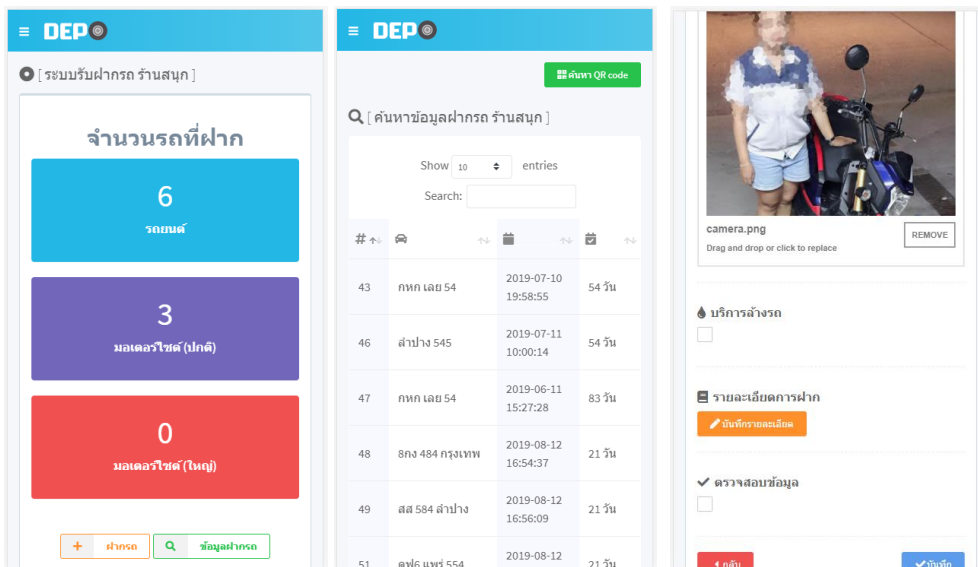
≡ DEPO

[ ระบบรับฝากรถ ร้านสนุก ]

จำนวนรถที่ฝาก

6
รถยนต์

3
มอเตอร์ไซต์ (ปกติ)

0
มอเตอร์ไซต์ (ใหญ่)

+ ฝากรถ
ข้อมูลฝากรถ

≡ DEPO

ค้นหา QR code

[ ค้นหาข้อมูลฝากรถ ร้านสนุก ]

Show 10 entries

Search:

| # | | | |
|---|---|---|---|
| 43 | กหก เลย 54 | 2019-07-10 19:58:55 | 54 วัน |
| 46 | ลำปาง 545 | 2019-07-11 10:00:14 | 54 วัน |
| 47 | กหก เลย 54 | 2019-06-11 15:27:28 | 83 วัน |
| 48 | 8กง 484 กรุงเทพ | 2019-08-12 16:54:37 | 21 วัน |
| 49 | สส 584 ลำปาง | 2019-08-12 16:56:09 | 21 วัน |
| 51 | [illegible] | 2019-08-12 | 21 วัน |

camera.png
Drag and drop or click to replace
REMOVE

บริการล้างรถ

รายละเอียดการฝาก

บันทึกรายละเอียด

ตรวจสอบข้อมูล

กลับ
บันทึก